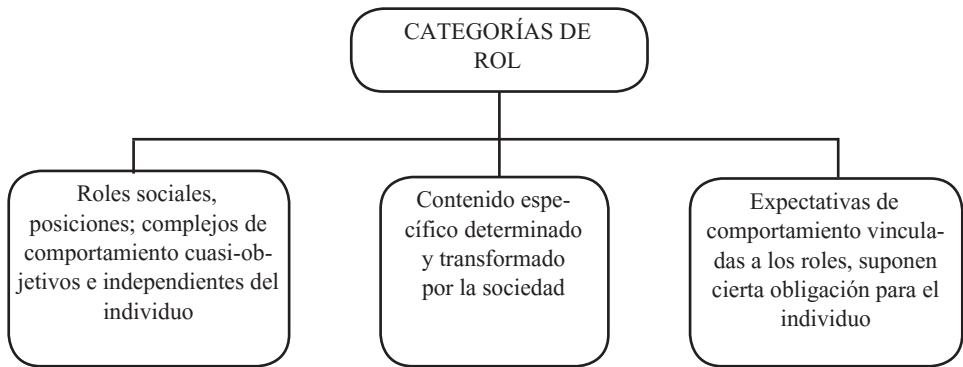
CATEGORÍAS DE ROL

Roles sociales, posiciones; complejos de comportamiento cuasi-objetivos e independientes del individuo

Contenido específico determinado y transformado por la sociedad

Expectativas de comportamiento vinculadas a los roles, suponen cierta obligación para el individuo